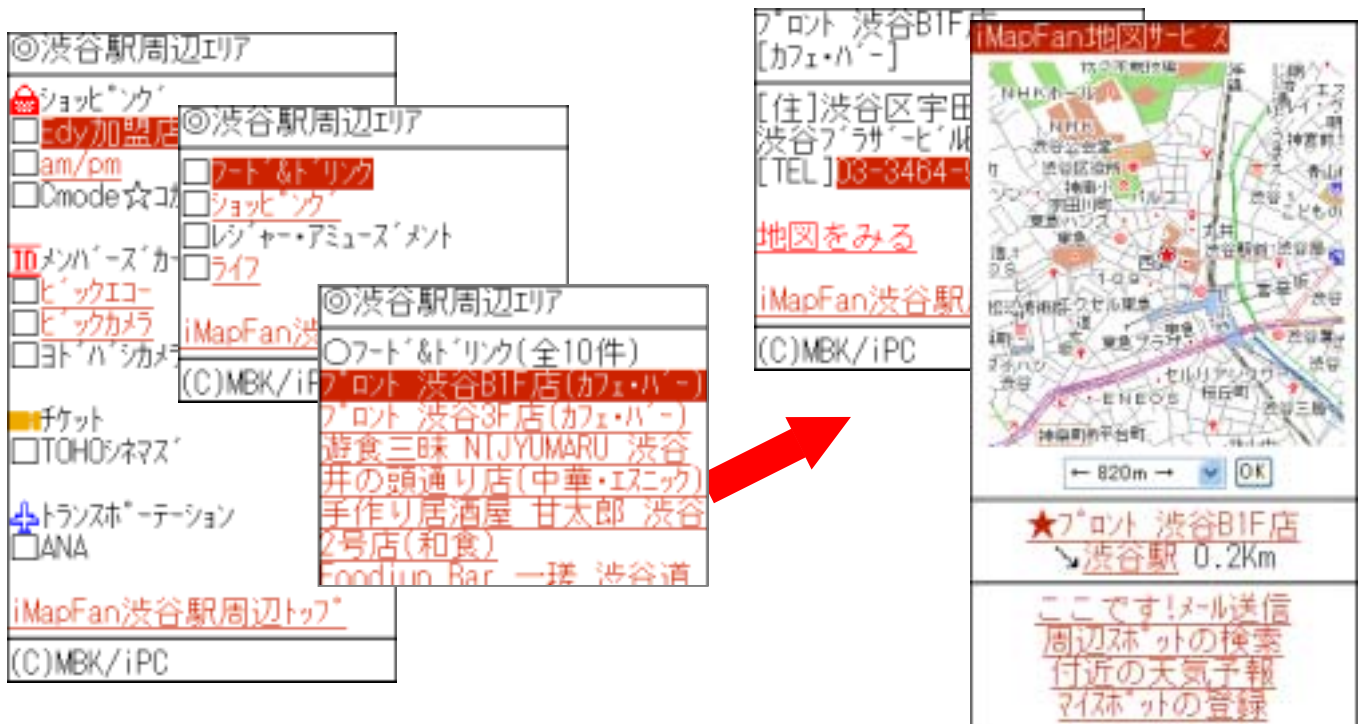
◎渋谷駅周辺ｴﾘｱ
ｼｮｯﾋﾟﾝｸﾞ
□Edy加盟店
□am/pm
□Cmode☆コ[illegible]
IDメンバーズカ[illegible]
□ビックエコー
□ビックカメラ
□ヨドバシカメ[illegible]
チケット
□TOHOシネマズ
トランスポーテーション
□ANA
iMapFan渋谷駅周辺トップ
(C)MBK/iPC

◎渋谷駅周辺ｴﾘｱ
□フード&ドリンク
□ショッピング
□レジャー・アミューズメント
□ライフ
iMapFan渋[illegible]
(C)MBK/iP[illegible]

◎渋谷駅周辺ｴﾘｱ
○フード&ドリンク(全10件)
プロント 渋谷B1F店(カフェ・バー)
プロント 渋谷3F店(カフェ・バー)
遊食三昧 NIJYUMARU 渋谷
井の頭通り店(中華・エスニック)
手作り居酒屋 甘太郎 渋谷
2号店(和食)
Foodjun Bar 一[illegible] 渋谷道

プロント 渋谷B1F店
[カフェ・バー]
[住]渋谷区宇田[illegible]
渋谷プラザービル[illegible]
[TEL]03-3464-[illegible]
地図をみる
iMapFan渋谷駅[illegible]
(C)MBK/iPC

iMapFan地図サービス
NHKホール
NHK
渋谷公会堂
渋谷区役所
神南小
宇田川町
東急ハンズ
東急
109
渋谷
神宮前
渋谷
セルリアンタワー
ENEOS
桜丘町
渋谷三
神泉町
← 820m →
OK
★プロント 渋谷B1F店
↘渋谷駅 0.2Km
ここです!メール送信
周辺スポットの検索
付近の天気予報
マイスポットの登録